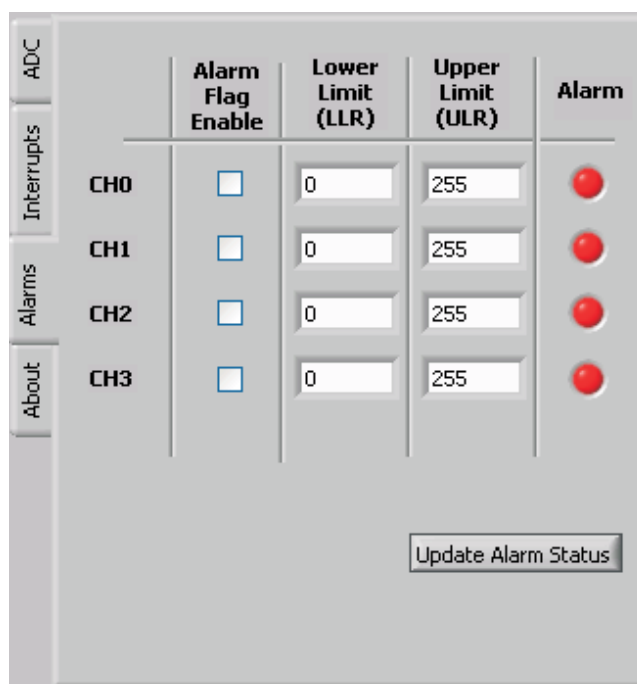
ADC

Interrupts

Alarms

About

| | Alarm Flag Enable | Lower Limit (LLR) | Upper Limit (ULR) | Alarm |
|---|---|---|---|---|
| CH0 | | 0 | 255 | |
| CH1 | | 0 | 255 | |
| CH2 | | 0 | 255 | |
| CH3 | | 0 | 255 | |

Update Alarm Status